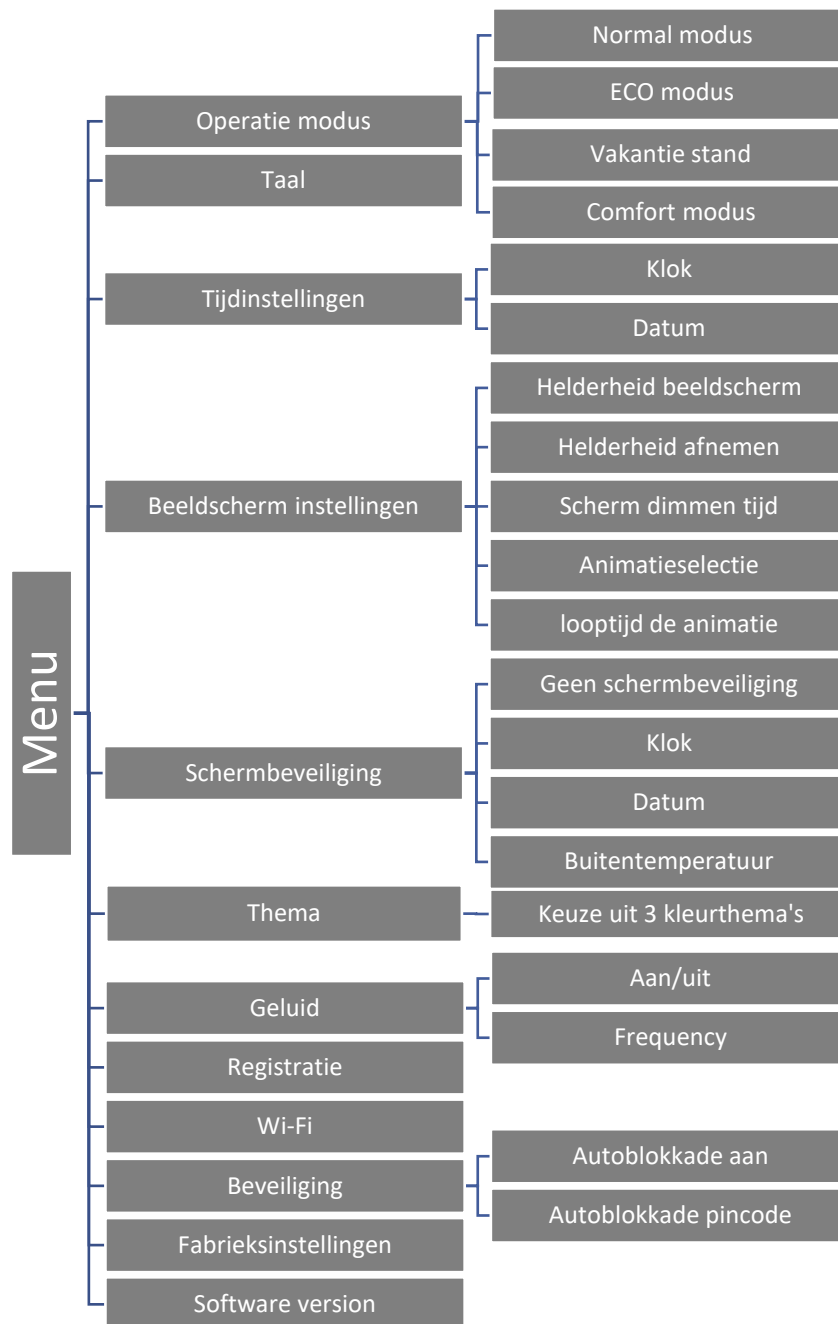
Menu

Operatie modus
Normal modus
ECO modus
Vakantie stand
Comfort modus

Taal

Tijdinstellingen
Klok
Datum

Beeldscherm instellingen
Helderheid beeldscherm
Helderheid afnemen
Scherm dimmen tijd
Animatieselectie
looptijd de animatie

Schermbeveiliging
Geen schermbeveiliging
Klok
Datum
Buitentemperatuur

Thema
Keuze uit 3 kleurthema's

Geluid
Aan/uit
Frequency

Registratie

Wi-Fi

Beveiliging
Autoblokkade aan
Autoblokkade pincode

Fabrieksinstellingen

Software version